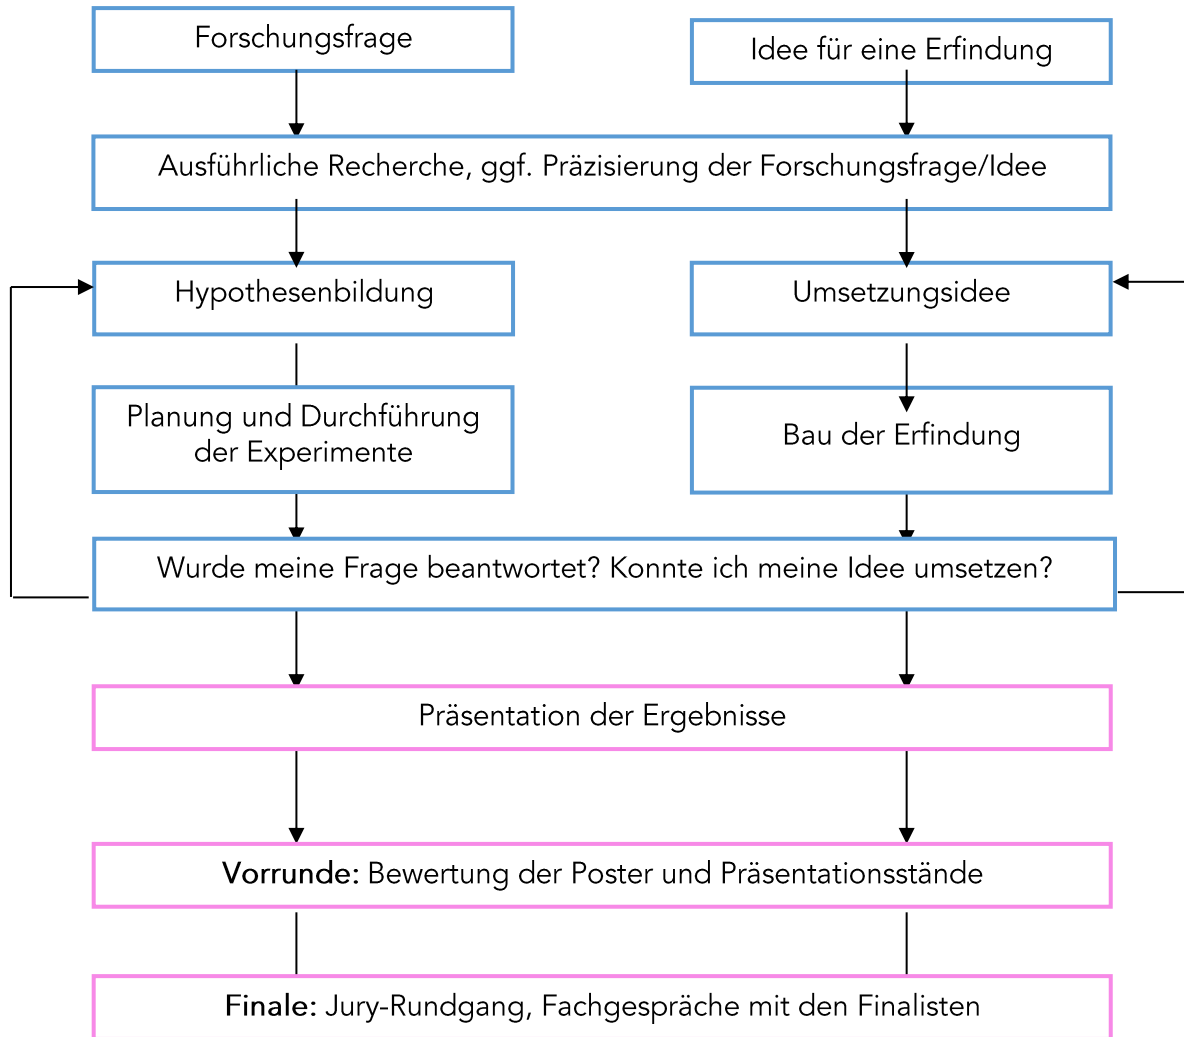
Forschungsfrage

Idee für eine Erfindung

Ausführliche Recherche, ggf. Präzisierung der Forschungsfrage/Idee

Hypothesenbildung

Umsetzungsidee

Planung und Durchführung der Experimente

Bau der Erfindung

Wurde meine Frage beantwortet? Konnte ich meine Idee umsetzen?

Präsentation der Ergebnisse

**Vorrunde:** Bewertung der Poster und Präsentationsstände

**Finale:** Jury-Rundgang, Fachgespräche mit den Finalisten